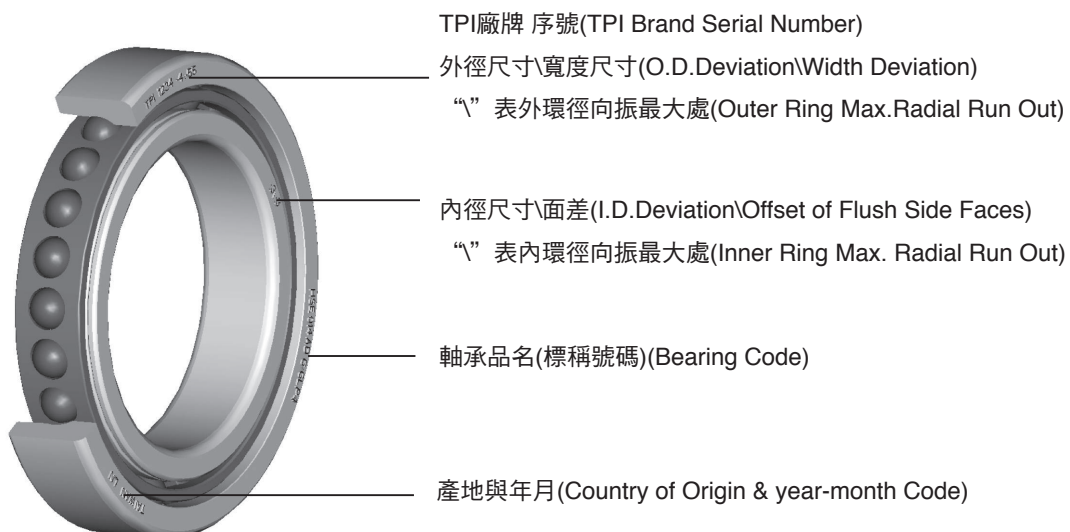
TPI廠牌 序號(TPI Brand Serial Number)

外徑尺寸\寬度尺寸(O.D.Deviation\Width Deviation)

"\"表外環徑向振最大處(Outer Ring Max.Radial Run Out)

內徑尺寸\面差(I.D.Deviation\Offset of Flush Side Faces)

"\"表內環徑向振最大處(Inner Ring Max. Radial Run Out)

軸承品名(標稱號碼)(Bearing Code)

產地與年月(Country of Origin & year-month Code)

TPI 1234 -4 -55

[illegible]

TAIWAN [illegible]